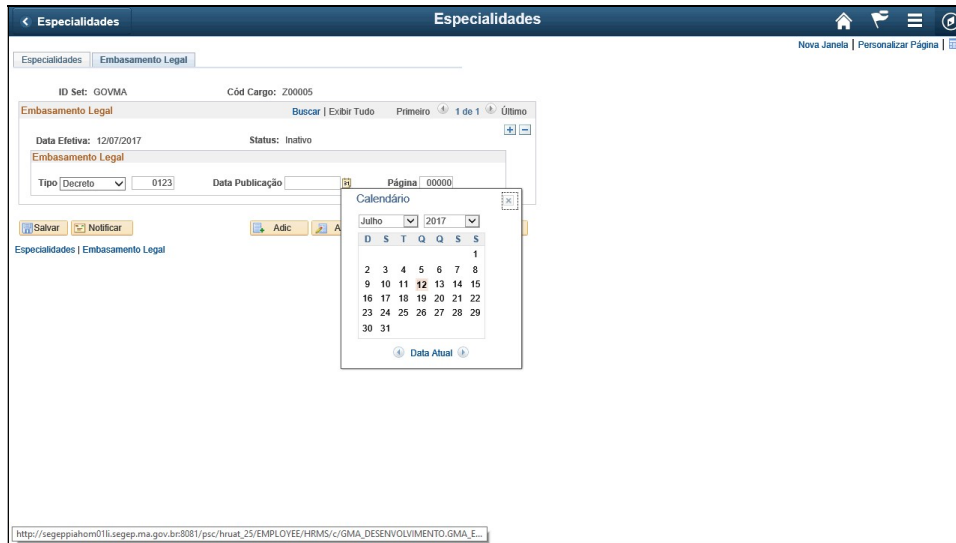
< Especialidades

Especialidades

Nova Janela | Personalizar Página |

Especialidades | Embasamento Legal

ID Set: GOVMA

Cód Cargo: Z00005

Embasamento Legal

Buscar | Exibir Tudo

Primeiro 1 de 1 Último

Data Efetiva: 12/07/2017

Status: Inativo

Embasamento Legal

Tipo Decreto

0123

Data Publicação

Página 00000

Calendário

Julho 2017

| D | S | T | Q | Q | S | S |
|---|---|---|---|---|---|---|
| | | | | | | 1 |
| 2 | 3 | 4 | 5 | 6 | 7 | 8 |
| 9 | 10 | 11 | 12 | 13 | 14 | 15 |
| 16 | 17 | 18 | 19 | 20 | 21 | 22 |
| 23 | 24 | 25 | 26 | 27 | 28 | 29 |
| 30 | 31 | | | | | |

Data Atual

Salvar

Notificar

Adic

A

Especialidades | Embasamento Legal

http://segeppiahom01li.segep.ma.gov.br:8081/psc/hruat_25/EMPLOYEE/HRMS/c/GMA_DESENVOLVIMENTO.GMA_E...